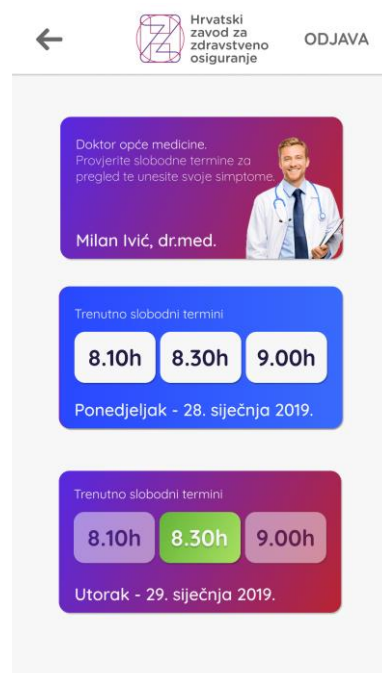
Hrvatski zavod za zdravstveno osiguranje

ODJAVA

Doktor opće medicine.
Provjerite slobodne termine za pregled te unesite svoje simptome.

Milan Ivić, dr.med.

Trenutno slobodni termini

8.10h 8.30h 9.00h

Ponedjeljak - 28. siječnja 2019.

Trenutno slobodni termini

8.10h 8.30h 9.00h

Utorak - 29. siječnja 2019.